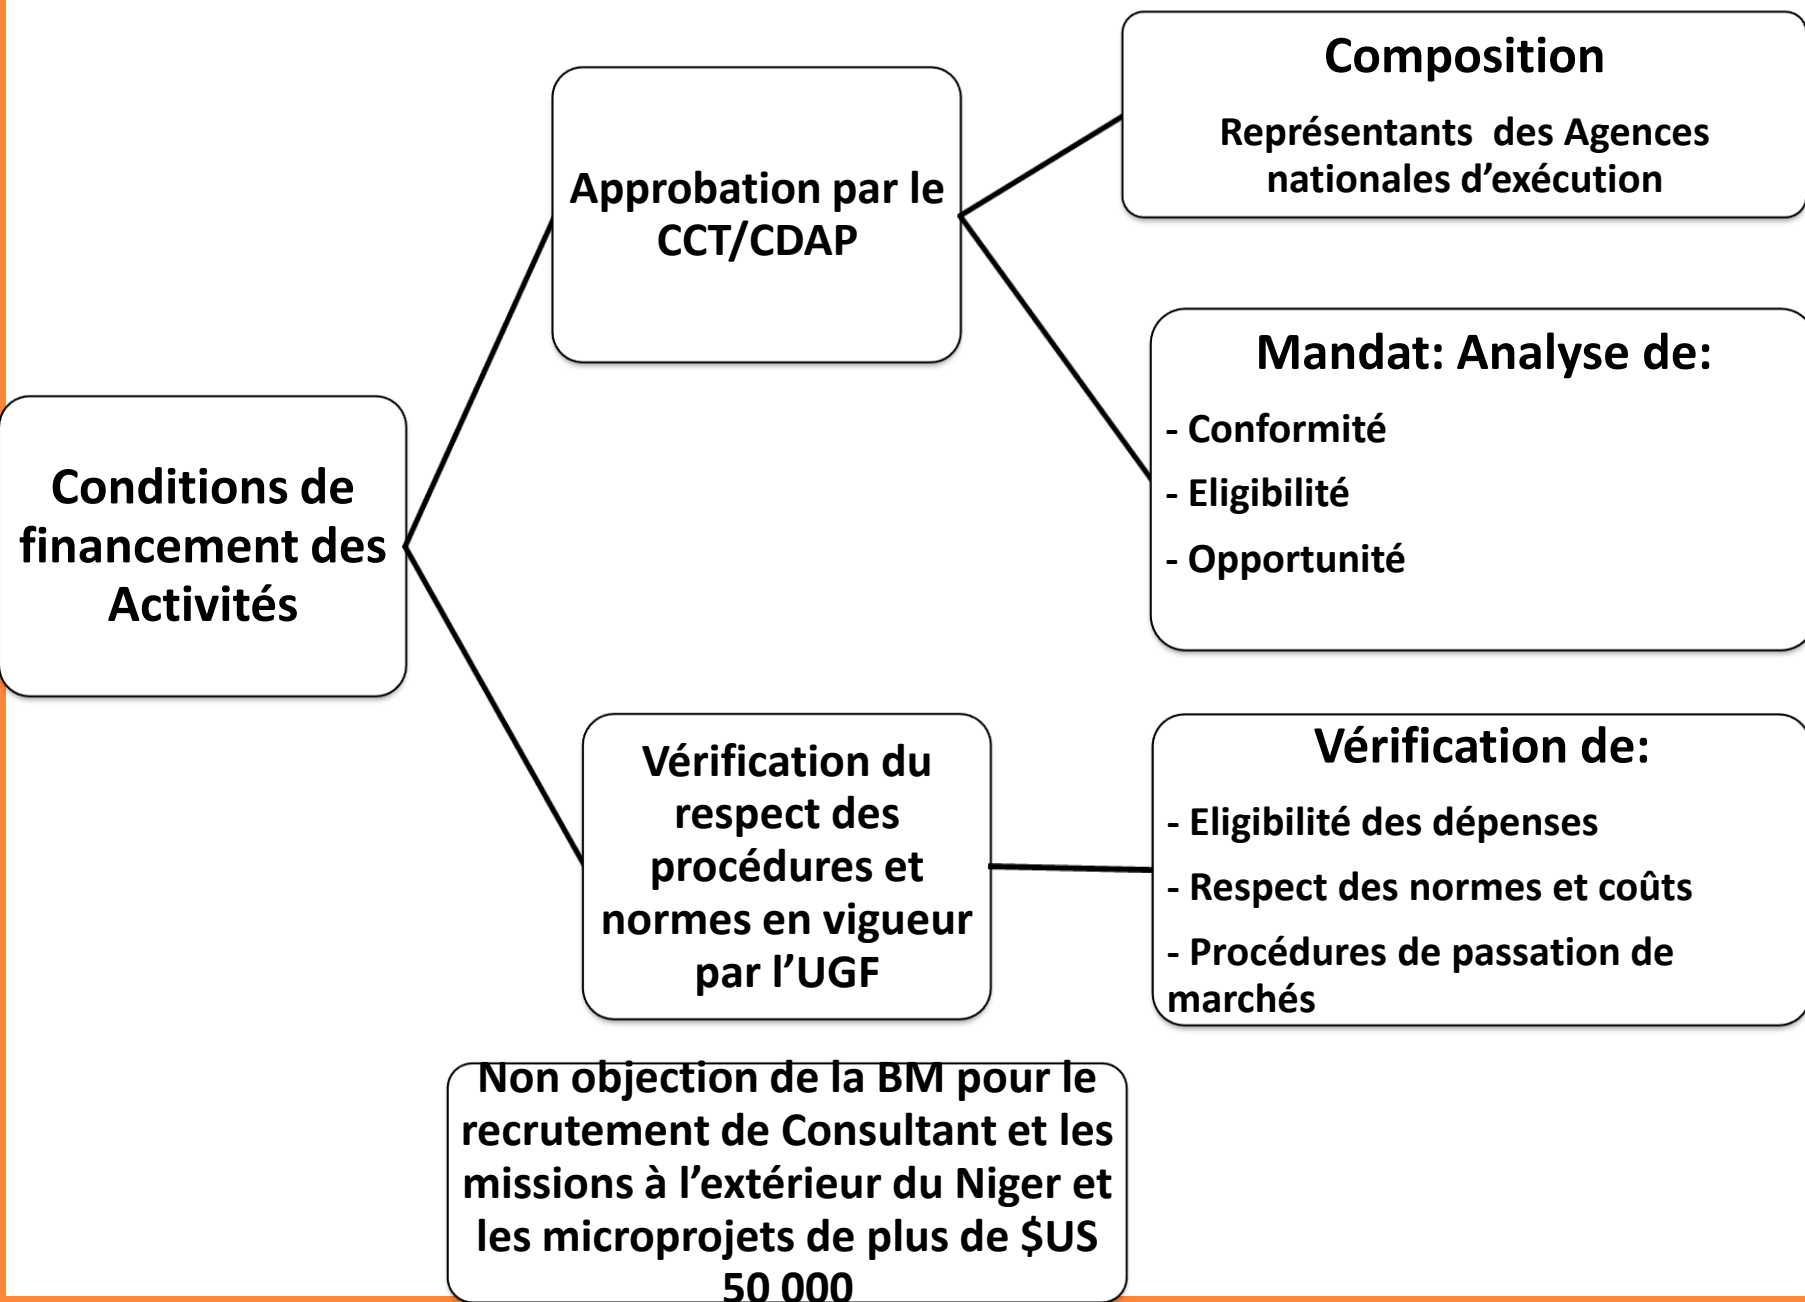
Conditions de financement des Activités

Approbation par le CCT/CDAP

Composition

Représentants des Agences nationales d’exécution

Mandat: Analyse de:

- Conformité

- Eligibilité

- Opportunité

Vérification du respect des procédures et normes en vigueur par l’UGF

Vérification de:

- Eligibilité des dépenses

- Respect des normes et coûts

- Procédures de passation de marchés

Non objection de la BM pour le recrutement de Consultant et les missions à l’extérieur du Niger et les microprojets de plus de $US 50 000